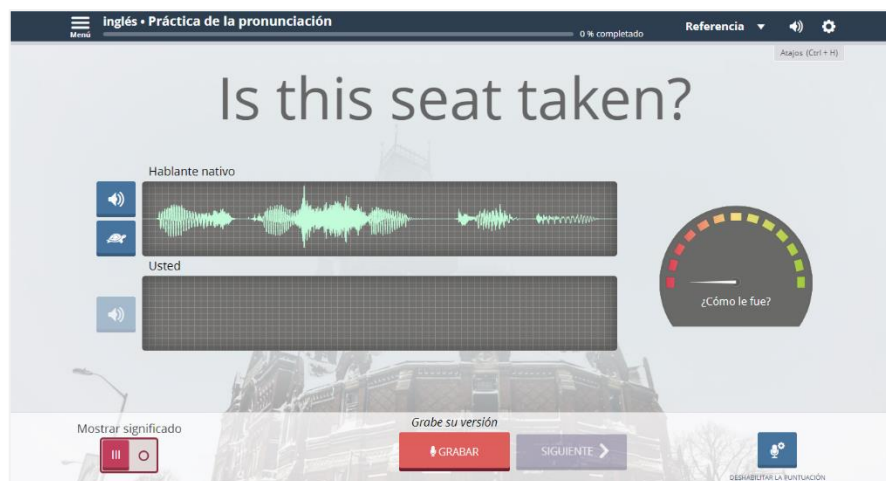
Menú

inglés • Práctica de la pronunciación

0 % completado

Referencia

Atajos (Ctrl + H)

Is this seat taken?

Hablante nativo

Usted

¿Cómo le fue?

Mostrar significado

Grabe su versión

GRABAR

SIGUIENTE

DESHABILITAR LA PUNTUACIÓN